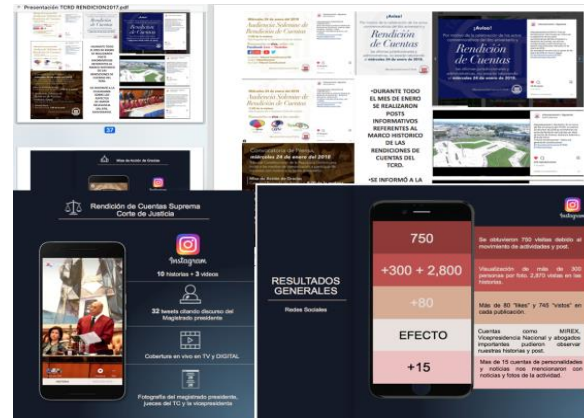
Presentación TCRD RENDICION2017.pdf

37

¡Avisa!

Rendición de Cuentas

Audiencia Solemne de Rendición de Cuentas

miércoles 24 de enero de 2018

•DURANTE TODO EL MES DE ENERO SE REALIZARON POSTS INFORMATIVOS REFERENTES AL MARCO HISTORICO DE LAS RENDICIONES DE CUENTAS DEL TCRD.

•SE INFORMÓ A LA

Rendición de Cuentas Suprema Corte de Justicia

Instagram

10 historias + 3 videos

32 tweets citando discurso del Magistrado presidente

Cobertura en vivo en TV y DIGITAL

Fotografía del magistrado presidente, jueces del TC y la vicepresidenta

RESULTADOS GENERALES

Redes Sociales

| | |
|---|---|
| 750 | Se obtuvieron 750 visitas debido al movimiento de actividades y post. |
| +300 + 2,800 | Visualización de más de 300 personas por foto, 2,870 vistas en las historias. |
| +80 | Más de 80 "likes" y 745 "vistas" en cada publicación. |
| EFECTO | Cuentas como MIREX, Vicepresidencia Nacional y abogados importantes pudieron observar nuestras historias y post. |
| +15 | Mas de 15 cuentas de personalidades y noticias nos mencionaron con noticias y fotos de la actividad. |

Instagram